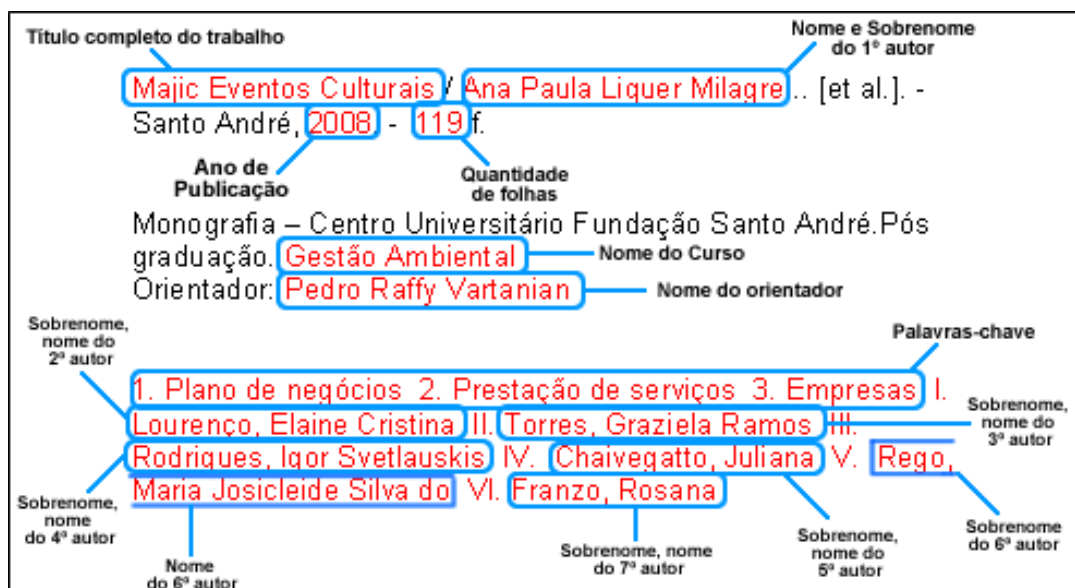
Título completo do trabalho

Nome e Sobrenome do 1° autor

Majic Eventos Culturais / Ana Paula Liquer Milagre... [et al.]. - Santo André, 2008. - 119 f.

Ano de Publicação

Quantidade de folhas

Monografia – Centro Universitário Fundação Santo André.Pós graduação. Gestão Ambiental

Nome do Curso

Orientador: Pedro Raffy Vartanian

Nome do orientador

Sobrenome, nome do 2° autor

Palavras-chave

1. Plano de negócios 2. Prestação de serviços 3. Empresas I. Lourenço, Elaine Cristina II. Torres, Graziela Ramos III. Rodrigues, Igor Svetlauskis IV. Chaivegatto, Juliana V. Rego, Maria Josicleide Silva do VI. Franzo, Rosana

Sobrenome, nome do 3° autor

Sobrenome, nome do 4° autor

Sobrenome do 6° autor

Nome do 6° autor

Sobrenome, nome do 7° autor

Sobrenome, nome do 5° autor